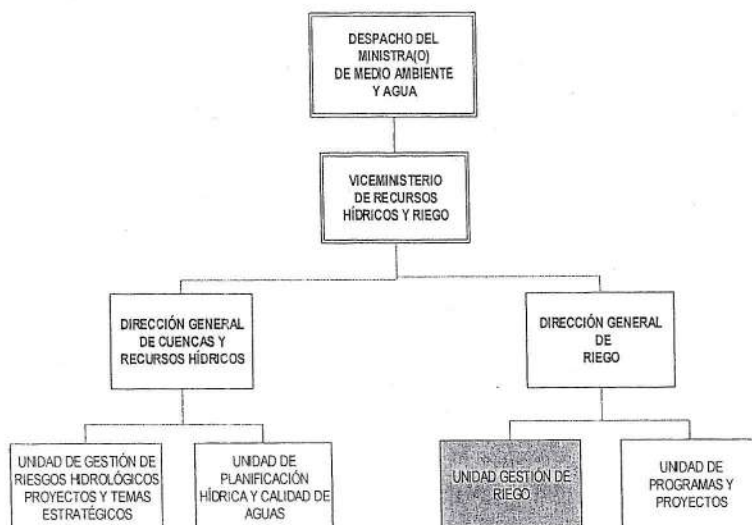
DESPACHO DEL MINISTRA(O) DE MEDIO AMBIENTE Y AGUA

VICEMINISTERIO DE RECURSOS HÍDRICOS Y RIEGO

DIRECCIÓN GENERAL DE CUENCAS Y RECURSOS HÍDRICOS

DIRECCIÓN GENERAL DE RIEGO

UNIDAD DE GESTIÓN DE RIESGOS HIDROLÓGICOS PROYECTOS Y TEMAS ESTRATÉGICOS

UNIDAD DE PLANIFICACIÓN HÍDRICA Y CALIDAD DE AGUAS

UNIDAD GESTIÓN DE RIEGO

UNIDAD DE PROGRAMAS Y PROYECTOS